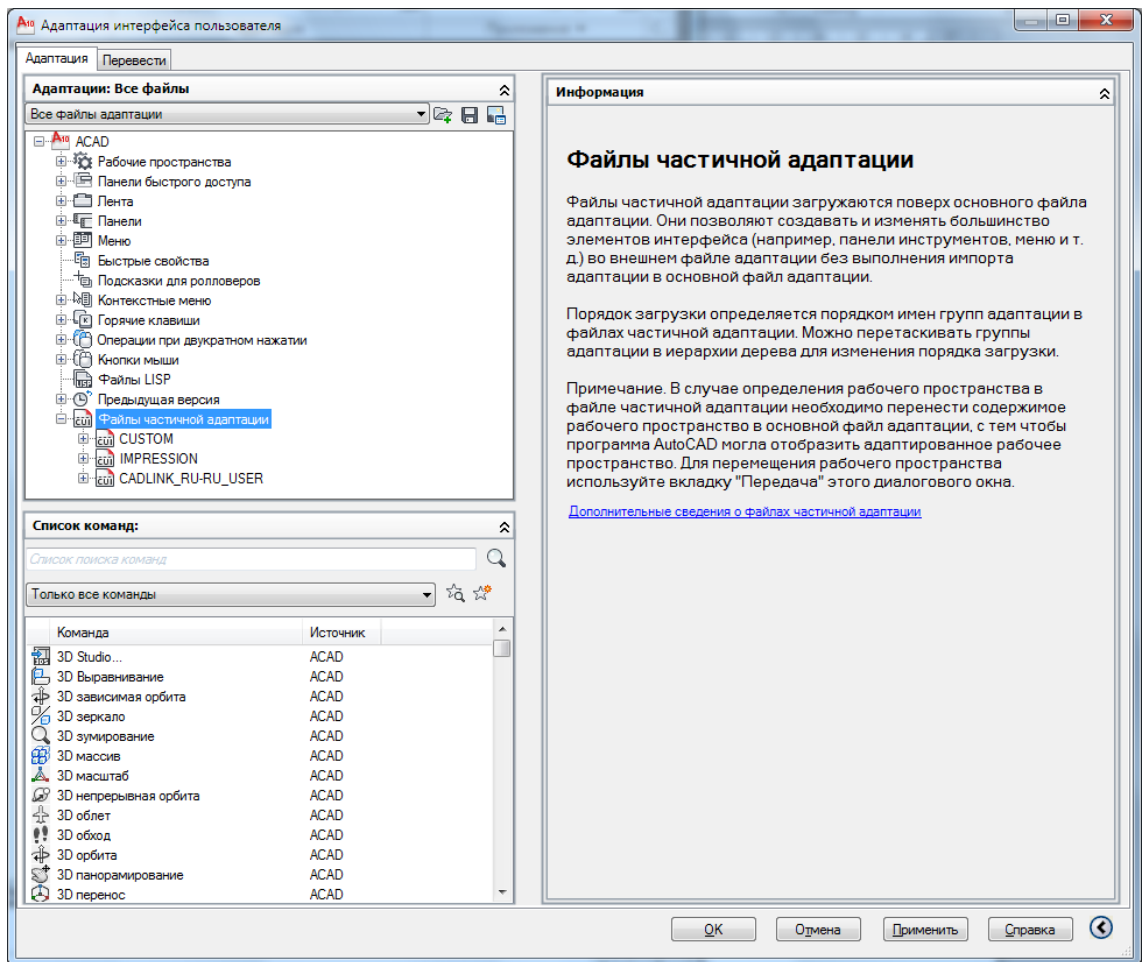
Адаптация интерфейса пользователя

Адаптация | Перевести

Адаптации: Все файлы

Все файлы адаптации

ACAD
Рабочие пространства
Панели быстрого доступа
Лента
Панели
Меню
Быстрые свойства
Подсказки для ролловеров
Контекстные меню
Горячие клавиши
Операции при двукратном нажатии
Кнопки мыши
Файлы LISP
Предыдущая версия
Файлы частичной адаптации
CUSTOM
IMPRESSION
CADLINK_RU-RU_USER

Список команд:

Список поиска команд

Только все команды

| Команда | Источник |
|---|---|
| 3D Studio... | ACAD |
| 3D Выравнивание | ACAD |
| 3D зависимая орбита | ACAD |
| 3D зеркало | ACAD |
| 3D зумирование | ACAD |
| 3D массив | ACAD |
| 3D масштаб | ACAD |
| 3D непрерывная орбита | ACAD |
| 3D облет | ACAD |
| 3D обход | ACAD |
| 3D орбита | ACAD |
| 3D панорамирование | ACAD |
| 3D перенос | ACAD |

Информация

Файлы частичной адаптации

Файлы частичной адаптации загружаются поверх основного файла адаптации. Они позволяют создавать и изменять большинство элементов интерфейса (например, панели инструментов, меню и т. д.) во внешнем файле адаптации без выполнения импорта адаптации в основной файл адаптации.

Порядок загрузки определяется порядком имен групп адаптации в файлах частичной адаптации. Можно перетаскивать группы адаптации в иерархии дерева для изменения порядка загрузки.

Примечание. В случае определения рабочего пространства в файле частичной адаптации необходимо перенести содержимое рабочего пространства в основной файл адаптации, с тем чтобы программа AutoCAD могла отобразить адаптированное рабочее пространство. Для перемещения рабочего пространства используйте вкладку "Передача" этого диалогового окна.

Дополнительные сведения о файлах частичной адаптации

OK | Отмена | Применить | Справка